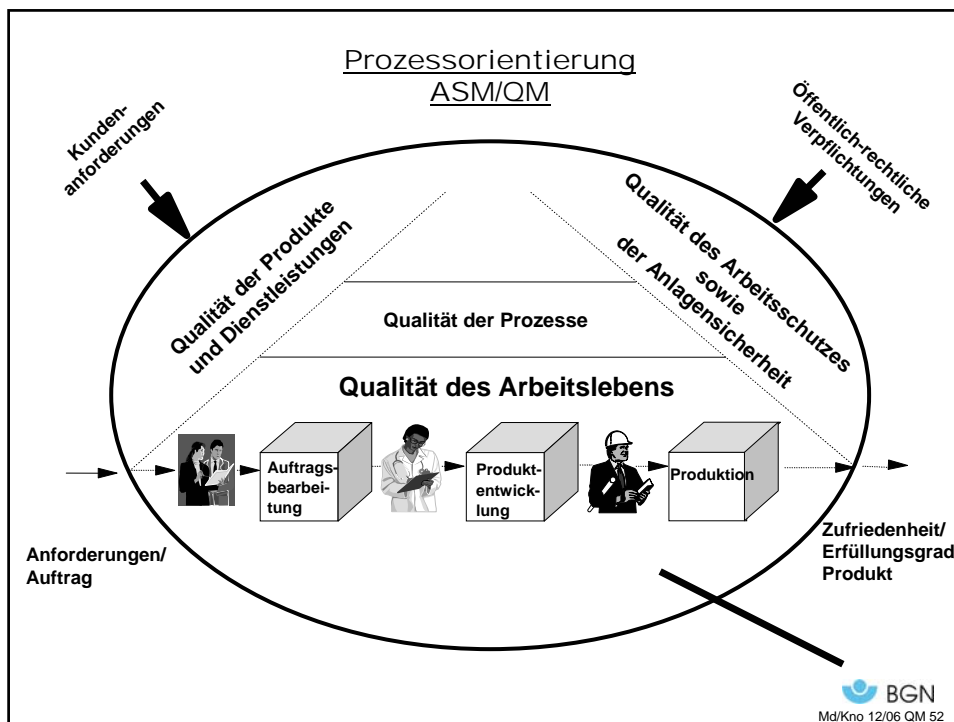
Prozessorientierung
ASM/QM

Kunden-
anforderungen

Öffentlich-rechtliche
Verpflichtungen

Qualität der Produkte
und Dienstleistungen

Qualität des Arbeitsschutzes
sowie
der Anlagensicherheit

Qualität der Prozesse

Qualität des Arbeitslebens

Auftragsbearbeitung

Produktentwicklung

Produktion

Anforderungen/
Auftrag

Zufriedenheit/
Erfüllungsgrad
Produkt

BGN
Md/Kno 12/06 QM 52